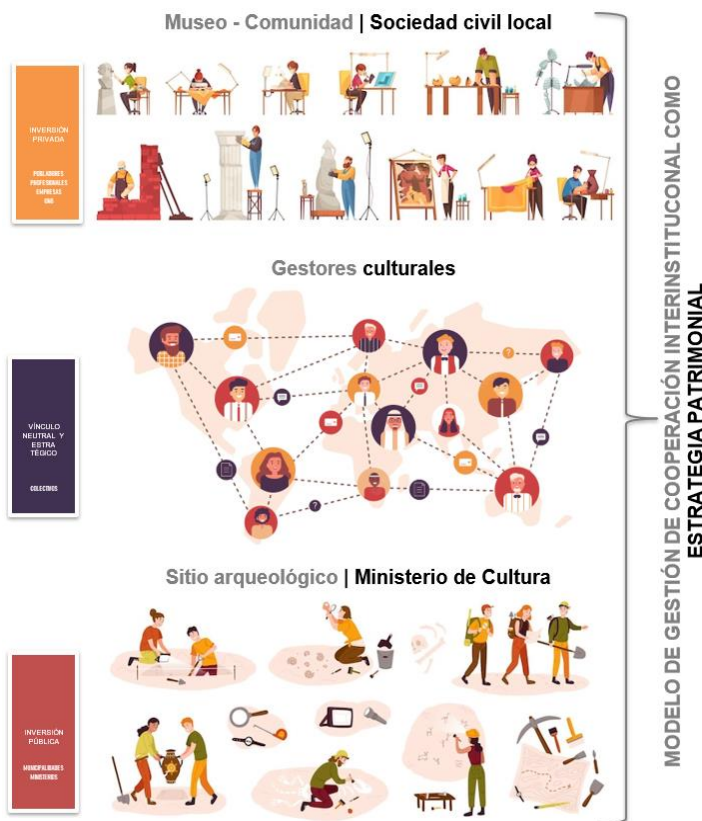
Museo - Comunidad | Sociedad civil local

INVERSIÓN PRIVADA

POBLADORES PROFESIONALES EMPRESAS ONG

Gestores culturales

VÍNCULO NEUTRAL Y ESTRATÉGICO

COLECTIVOS

Sitio arqueológico | Ministerio de Cultura

INVERSIÓN PÚBLICA

MUNICIPALIDADES MINISTERIOS

MODELO DE GESTIÓN DE COOPERACIÓN INTERINSTITUCONAL COMO ESTRATEGIA PATRIMONIAL